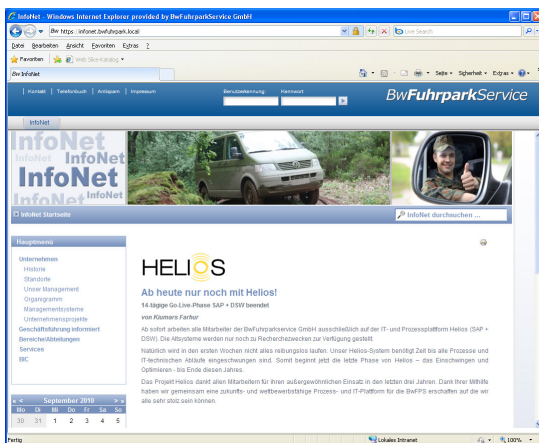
InfoNet - Windows Internet Explorer provided by BwFuhrparkService GmbH

BW https://infonet.bwfuhrpark.local

Live Search

Datei Bearbeiten Ansicht Favoriten Extras ?

Favoriten Web Slice-Katalog

BW InfoNet

Seite Sicherheit Extras

| Kontakt | Telefonbuch | Anfahrt | Impressum

Benutzerkennung Kennwort

BwFuhrparkService

InfoNet

InfoNet InfoNet InfoNet InfoNet InfoNet

InfoNet Startseite

InfoNet durchsuchen ...

Hauptmenü

Unternehmen
Historie
Standorte
Unser Management
Organigramm
Managementsysteme
Unternehmensprojekte
Geschäftsführung informiert
Bereiche/Abteilungen
Services
IIIC

| « | < | September 2010 | | | > | » |
|---|---|---|---|---|---|---|
| Mo | Di | Mi | Do | Fr | Sa | So |
| 30 | 31 | 1 | 2 | 3 | 4 | 5 |

HELIOS

Ab heute nur noch mit Helios!

14-tägige Go-Live-Phase SAP + DSW beendet

von Kiumars Farhur

Ab sofort arbeiten alle Mitarbeiter der BwFuhrparkservice GmbH ausschließlich auf der IT- und Prozessplattform Helios (SAP + DSW). Die Altsysteme werden nur noch zu Recherchezwecken zur Verfügung gestellt.

Natürlich wird in den ersten Wochen nicht alles reibungslos laufen. Unser Helios-System benötigt Zeit bis alle Prozesse und IT-technischen Abläufe eingeschwungen sind. Somit beginnt jetzt die letzte Phase von Helios – das Einschwingen und Optimieren - bis Ende diesen Jahres.

Das Projekt Helios dankt allen Mitarbeitern für ihren außergewöhnlichen Einsatz in den letzten drei Jahren. Dank Ihrer Mithilfe haben wir gemeinsam eine zukunfts- und wettbewerbsfähige Prozess- und IT-Plattform für die BwFPS erschaffen auf die wir alle sehr stolz sein können.

Fertig

Lokales Intranet

100%